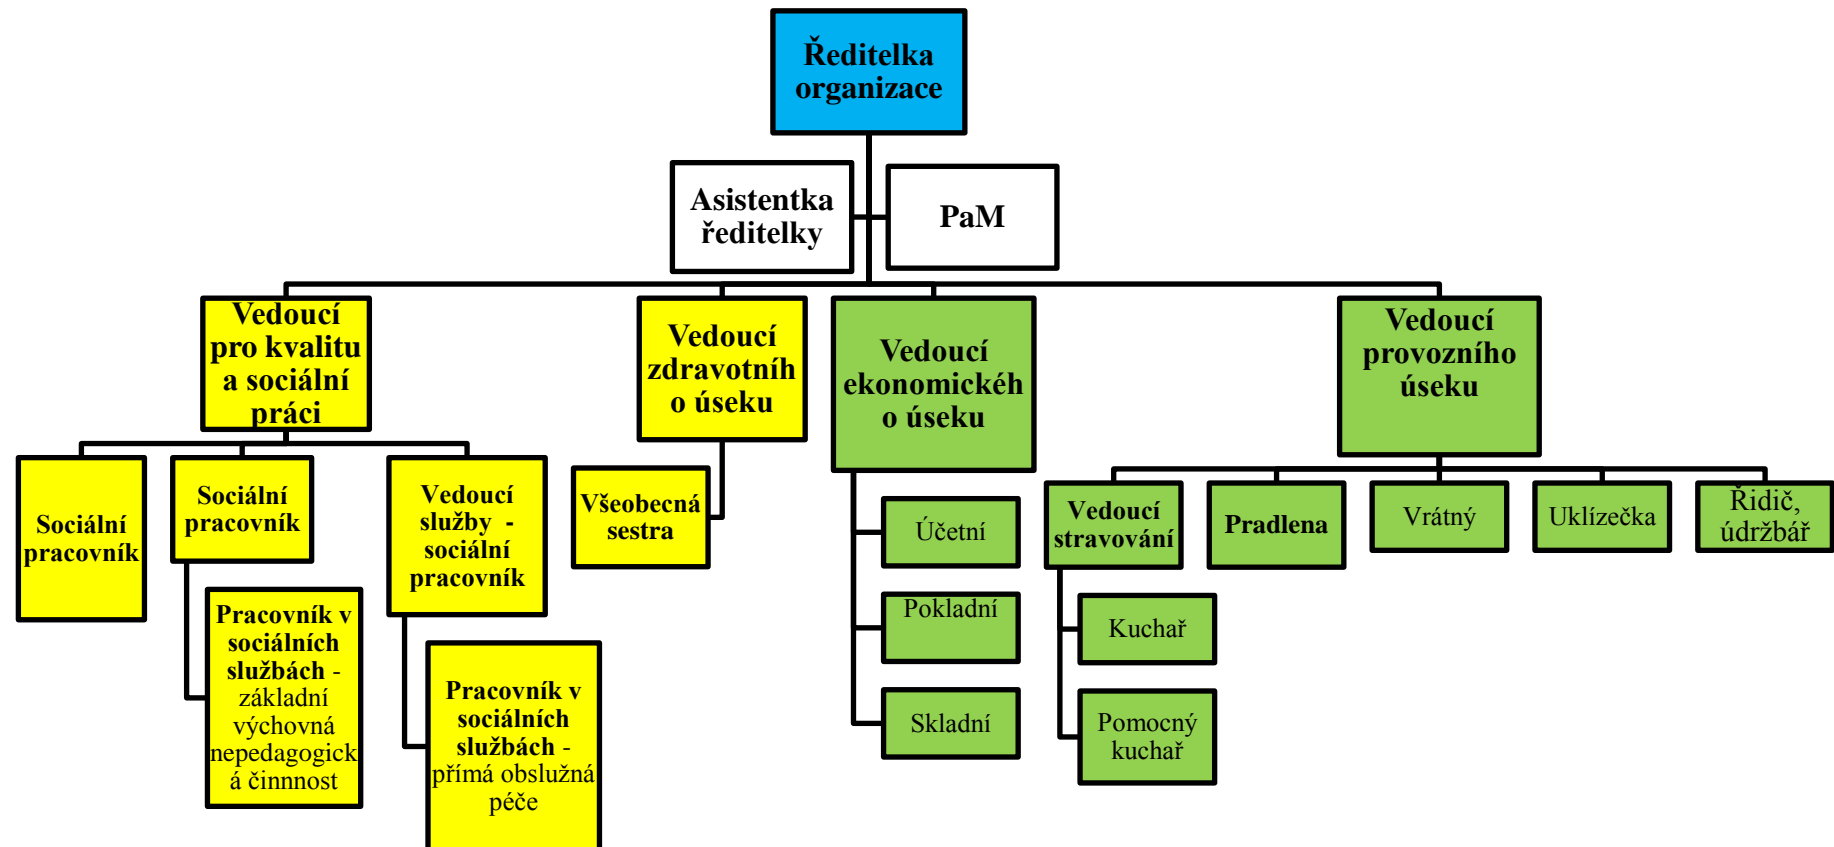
Ředitelka organizace

Asistentka ředitelky

PaM

Vedoucí pro kvalitu a sociální práci

Vedoucí zdravotního úseku

Vedoucí ekonomického úseku

Vedoucí provozního úseku

Sociální pracovník

Sociální pracovník

Vedoucí služby - sociální pracovník

Všeobecná sestra

Účetní

Pokladní

Skladní

Vedoucí stravování

Pradlena

Vrátný

Uklízečka

Řidič, údržbář

Pracovník v sociálních službách - základní výchovná nepedagogická činnost

Pracovník v sociálních službách - přímá obslužná péče

Kuchař

Pomocný kuchař